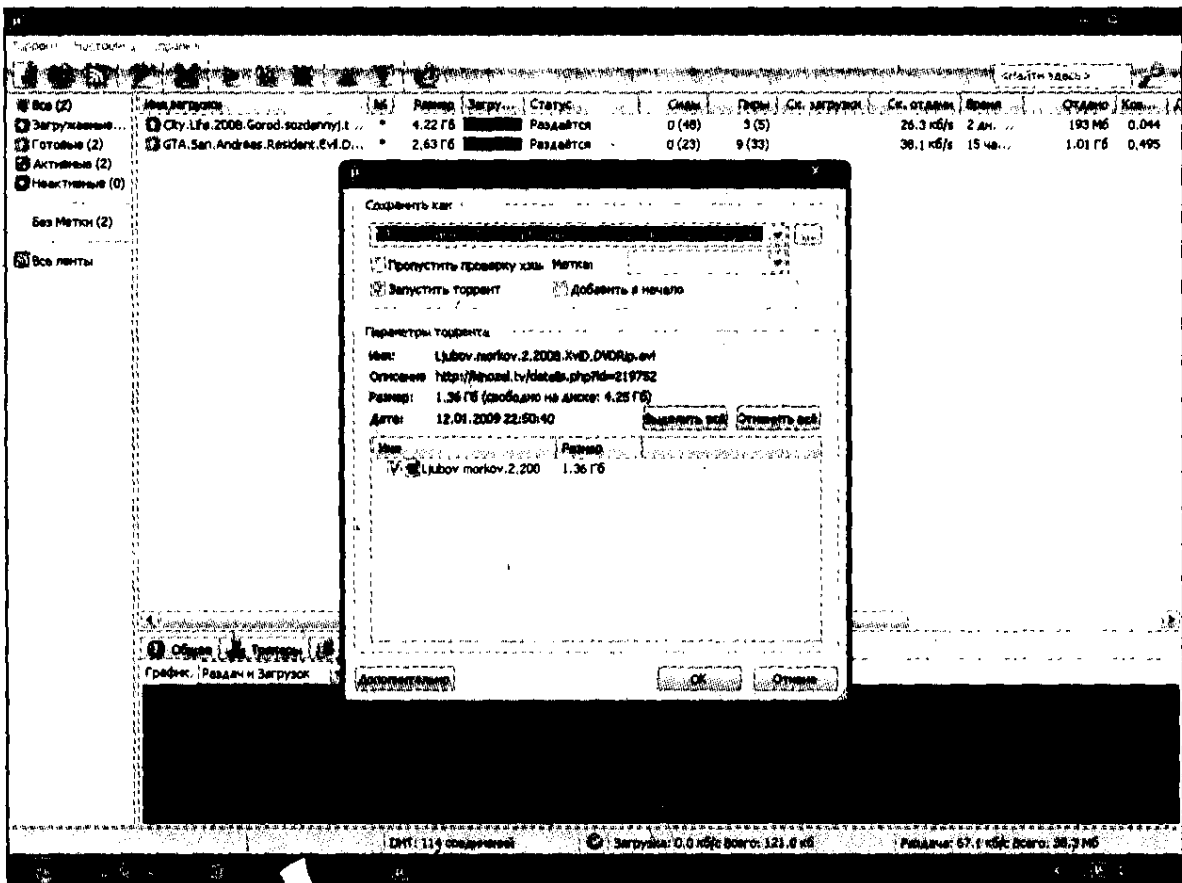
Торрент Настройки Справка

<найти здесь>

Все (2)
Загружаемые...
Готовые (2)
Активные (2)
Неактивные (0)

Без Метки (2)

Все ленты

| Имя загрузки | № | Размер | Загру... | Статус | Сиды | Пиры | Ск. загрузки | Ск. отдачи | Время | Отдано | Ко... |
|---|---|---|---|---|---|---|---|---|---|---|---|
| City.Life.2008.Gorod.sozdannyj.t... | * | 4.22 Гб | | Раздаётся | 0 (48) | 3 (5) | | 26.3 кб/s | 2 дн. ... | 193 Мб | 0.044 |
| GTA.San.Andreas.Resident.Evil.D... | * | 2.63 Гб | | Раздаётся | 0 (23) | 9 (33) | | 38.1 кб/s | 15 ча... | 1.01 Гб | 0.495 |

Сохранить как

Пропустить проверку хэш Метка:
Запустить торрент Добавить в начало

Параметры торрента
Имя: Ljubov.morkov.2.2008.XviD.DVDRip.avi
Описание: http://kinozal.tv/details.php?id=219752
Размер: 1.36 Гб (свободно на диске: 4.25 Гб)
Дата: 12.01.2009 22:50:40
Выделить всё Отменить всё

| Имя | Размер |
|---|---|
| Ljubov morkov.2.200 | 1.36 Гб |

Дополнительно OK Отмена

Общее Трекеры
График Раздач и Загрузок

DHT: 114 соединений Загрузка: 0.0 кб/с Всего: 121.0 кб Раздача: 67.1 кб/с Всего: 38.3 Мб